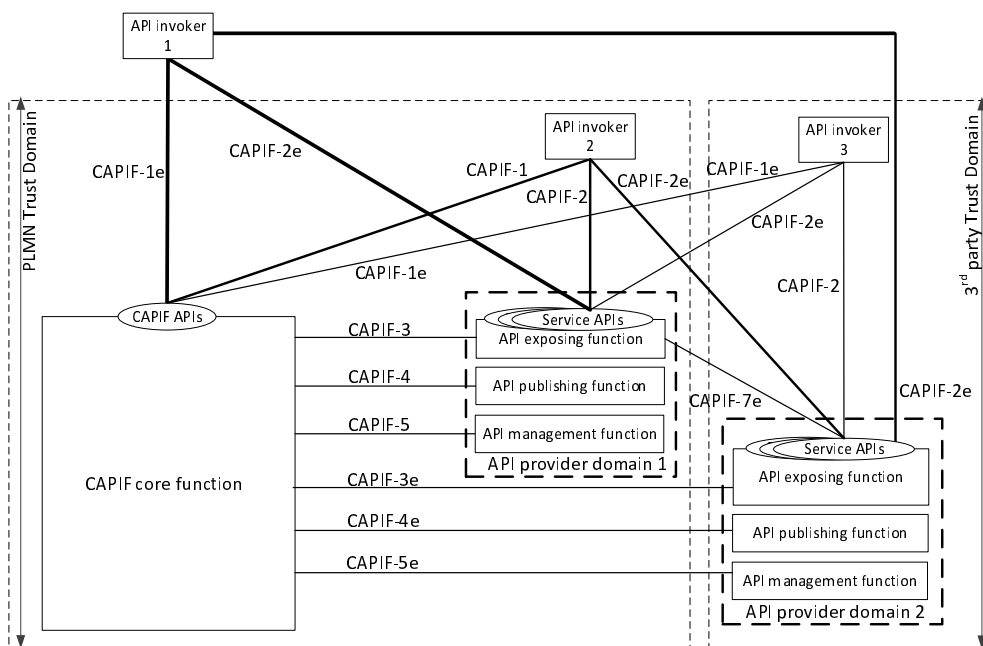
API invoker 1

PLMN Trust Domain

CAPIF-1e

CAPIF-2e

API invoker 2

CAPIF-1

CAPIF-2

CAPIF-2e

CAPIF-1e

API invoker 3

CAPIF-2e

$3^{rd}$ party Trust Domain

CAPIF-1e

CAPIF-2

CAPIF APIs

Service APIs

CAPIF-3

API exposing function

CAPIF-4

API publishing function

CAPIF-2e

CAPIF-7e

CAPIF-5

API management function

API provider domain 1

Service APIs

CAPIF core function

CAPIF-3e

API exposing function

CAPIF-4e

API publishing function

CAPIF-5e

API management function

API provider domain 2